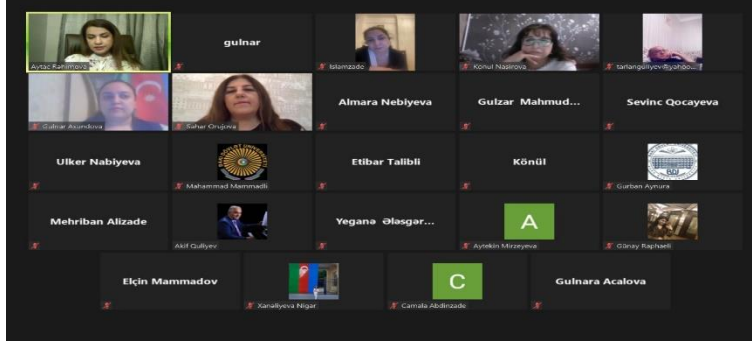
Aytac Rahimova

gulnar

Islamzade

Konul Nasirova

tarlangoliyev@yahoo...

Gulnar Asgarova

Sahar Orujova

Almara Nebiyeva

Gulzar Mahmud...

Sevinc Qocayeva

Ulker Nabiyeva

Mahammad Mammadli

Etibar Talibli

Könül

Gurban Aynura

Mehriban Alizade

Akif Guliyev

Yeganə Ələsgər...

A

Aytekin Mirzeyeva

Günay Raphaeli

Elçin Mammadov

Xanaliyeva Nigar

C

Camala Abdinzade

Gulnara Acalova